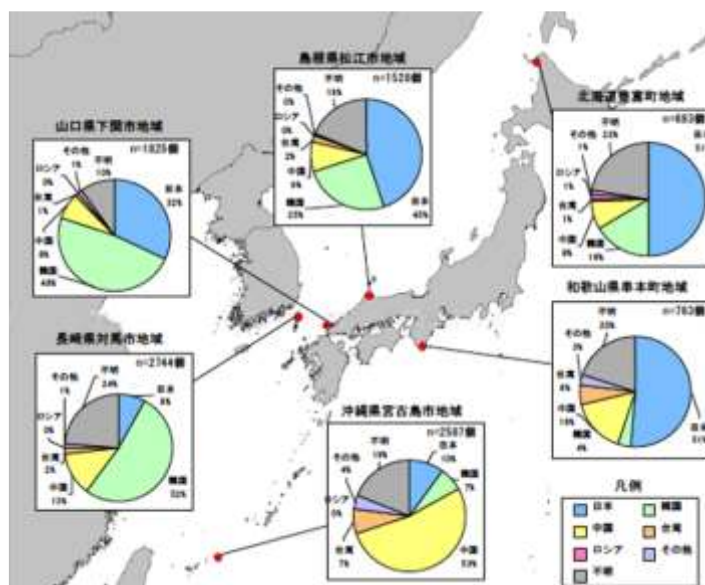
島根県松江市地域
n=1520個
その他 0%
不明 19%
ロシア 0%
台湾 2%
中国 9%
韓国 25%
日本 45%

北海道豊富町地域
n=653個
不明 23%
その他 1%
ロシア 1%
台湾 1%
中国 9%
韓国 18%

山口県下関市地域
n=1025個
その他 1%
不明 10%
ロシア 0%
台湾 1%
中国 9%
韓国 48%
日本 32%

和歌山県串本町地域
n=763個
その他 3%
不明 20%
台湾 4%
中国 18%
韓国 4%
日本 51%

長崎県対馬市地域
n=2744個
その他 1%
不明 24%
日本 6%
ロシア 0%
台湾 2%
中国 13%
韓国 53%

沖縄県宮古島市地域
n=2587個
その他 4%
不明 19%
日本 10%
韓国 7%
ロシア 0%
台湾 7%
中国 53%

凡例
日本
韓国
中国
台湾
ロシア
その他
不明